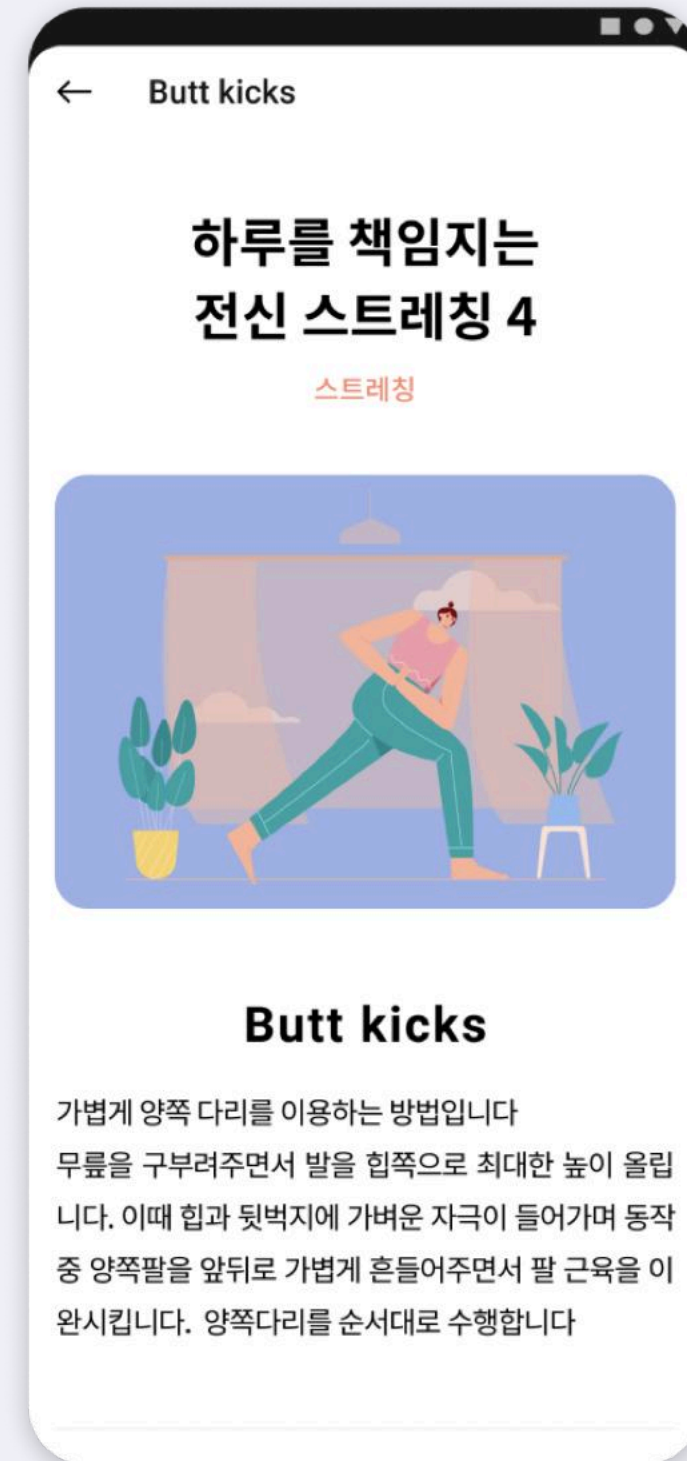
← Butt kicks

하루를 책임지는
전신 스트레칭 4

스트레칭

Butt kicks

가볍게 양쪽 다리를 이용하는 방법입니다
무릎을 구부려주면서 발을 힙쪽으로 최대한 높이 올립니다. 이때 힙과 뒷벅지에 가벼운 자극이 들어가며 동작 중 양쪽팔을 앞뒤로 가볍게 흔들어주면서 팔 근육을 이완시킵니다. 양쪽다리를 순서대로 수행합니다